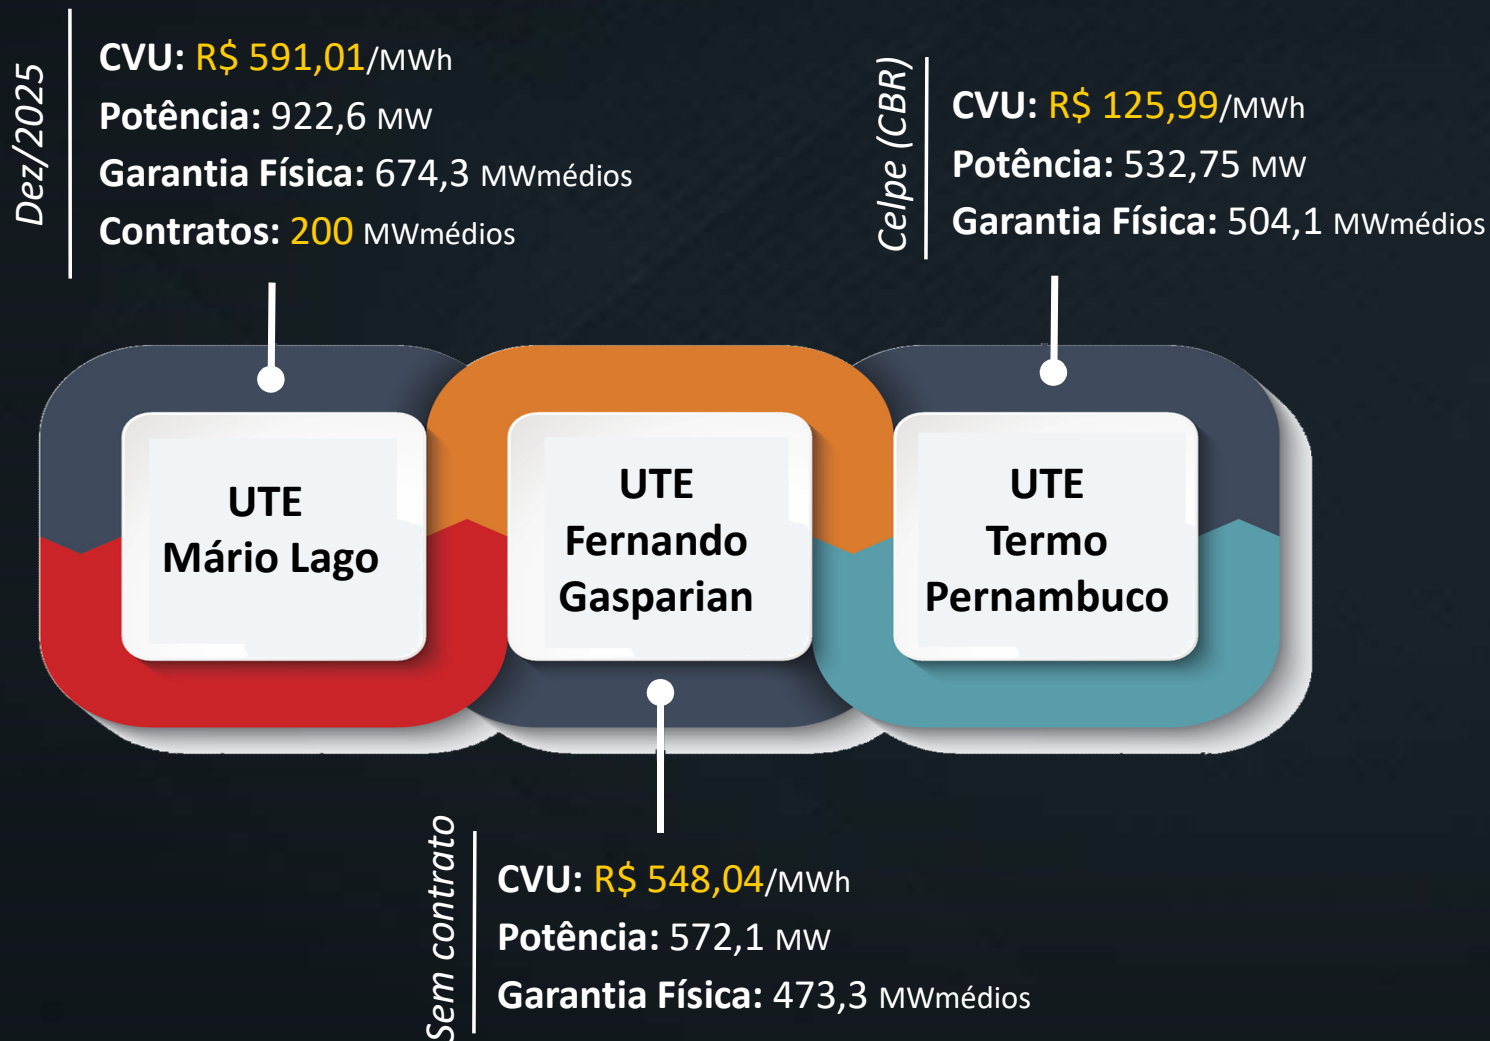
Dez/2025

CVU: R$ 591,01/MWh
Potência: 922,6 MW
Garantia Física: 674,3 MWmédios
Contratos: 200 MWmédios

Celpe (CBR)

CVU: R$ 125,99/MWh
Potência: 532,75 MW
Garantia Física: 504,1 MWmédios

UTE
Mário Lago

UTE
Fernando
Gasparian

UTE
Termo
Pernambuco

Sem contrato

CVU: R$ 548,04/MWh
Potência: 572,1 MW
Garantia Física: 473,3 MWmédios